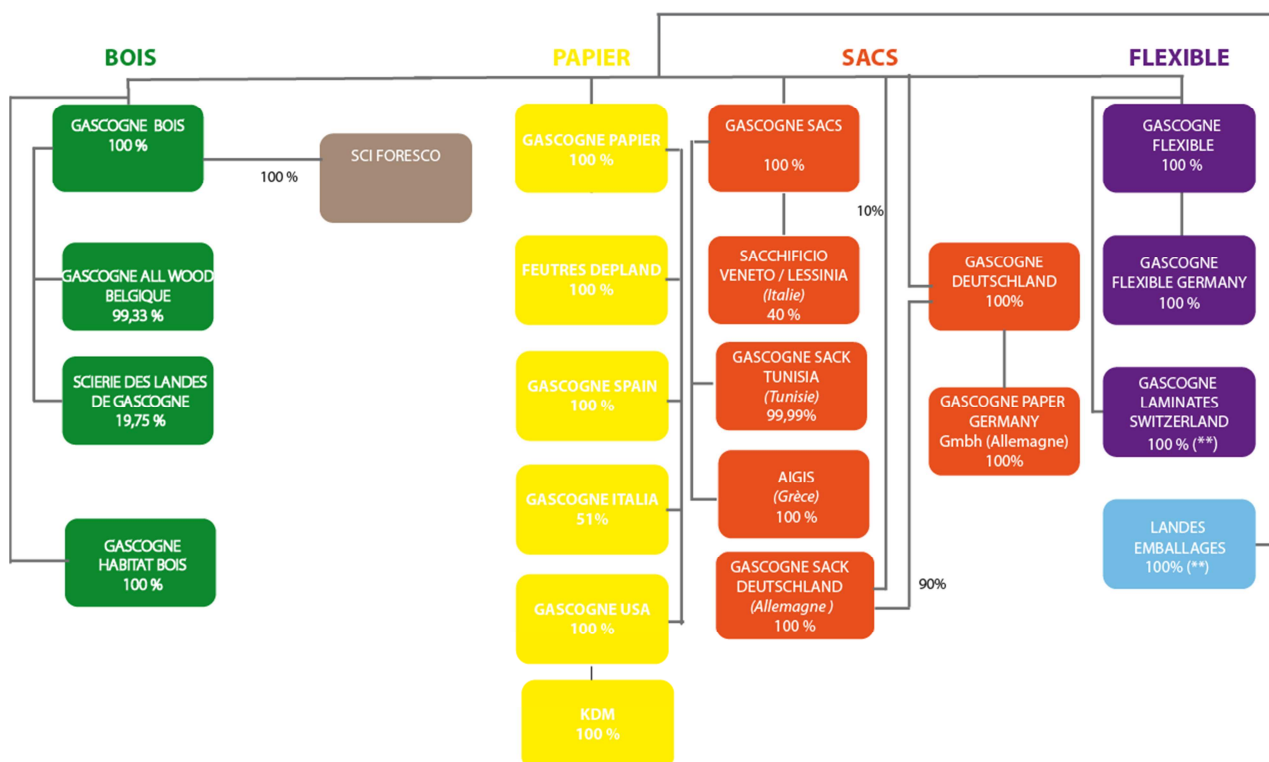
BOIS

PAPIER

SACS

FLEXIBLE

GASCOGNE BOIS
100 %

100 %

SCI FORESCO

GASCOGNE ALL WOOD BELGIQUE
99,33 %

SCIERIE DES LANDES DE GASCOGNE
19,75 %

GASCOGNE HABITAT BOIS
100 %

GASCOGNE PAPIER
100 %

FEUTRES DEPLAND
100 %

GASCOGNE SPAIN
100 %

GASCOGNE ITALIA
51%

GASCOGNE USA
100 %

KDM
100 %

GASCOGNE SACS
100 %

10%

SACCHIFICIO VENETO / LESSINIA
(Italie)
40 %

GASCOGNE SACK TUNISIA
(Tunisie)
99,99%

AIGIS
(Grèce)
100 %

GASCOGNE SACK DEUTSCHLAND
(Allemagne )
100 %

90%

GASCOGNE DEUTSCHLAND
100%

GASCOGNE PAPER GERMANY
Gmbh (Allemagne)
100%

GASCOGNE FLEXIBLE
100 %

GASCOGNE FLEXIBLE GERMANY
100 %

GASCOGNE LAMINATES SWITZERLAND
100 % (**)

LANDES EMBALLAGES
100% (**)